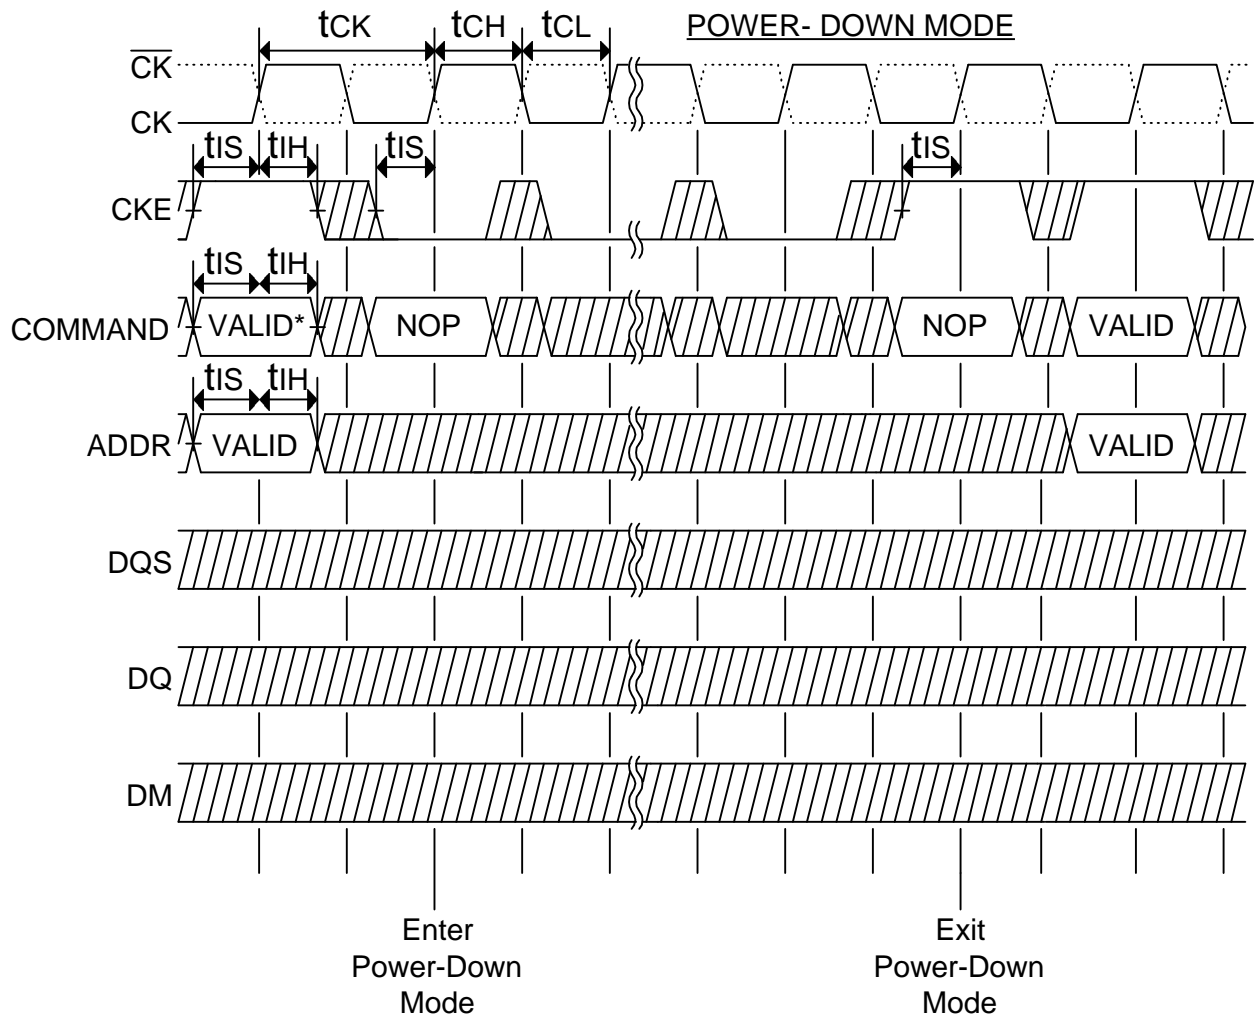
$t_{CK}$ $t_{CH}$ $t_{CL}$

POWER- DOWN MODE

$\overline{CK}$

CK

$t_{IS}$ $t_{IH}$ $t_{IS}$ $t_{IS}$

CKE

$t_{IS}$ $t_{IH}$

COMMAND VALID* NOP NOP VALID

$t_{IS}$ $t_{IH}$

ADDR VALID VALID

DQS

DQ

DM

Enter Power-Down Mode

Exit Power-Down Mode